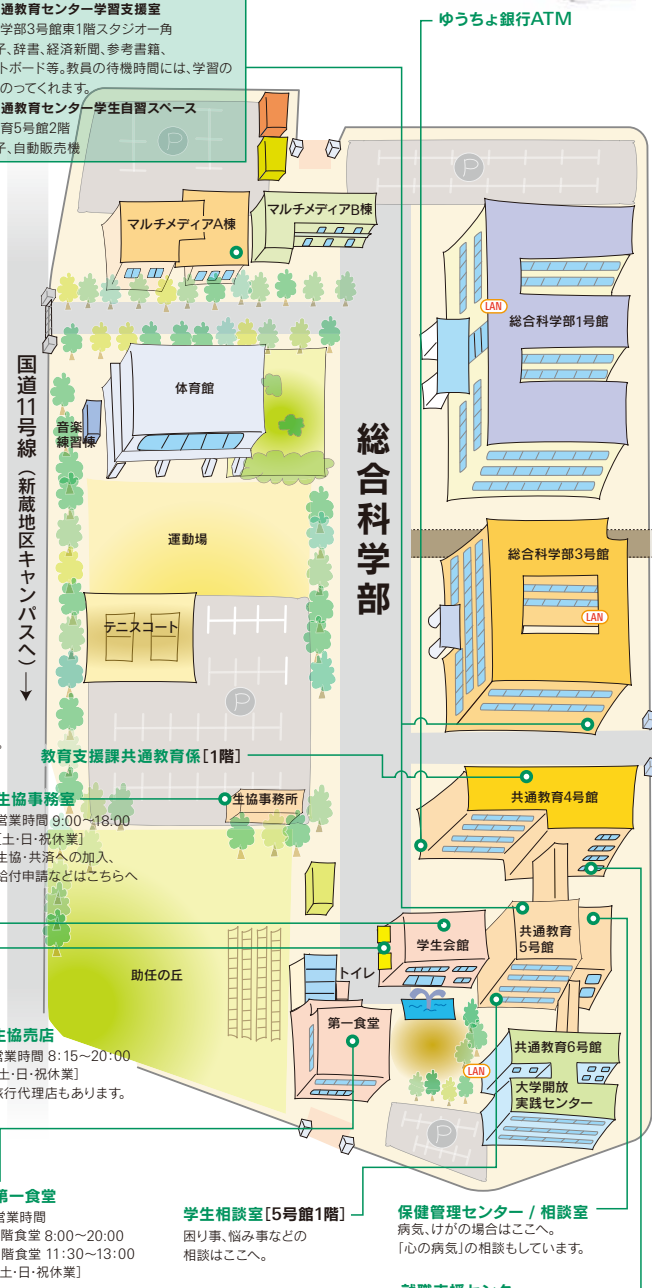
通教育センター学習支援室
学部3号館東1階スタジオ一角
子、辞書、経済新聞、参考書籍、
トボード等。教員の待機時間には、学習の
のってくれます。
通教育センター学生自習スペース
育5号館2階
子、自動販売機

ゆうちょ銀行ATM

マルチメディアA棟
マルチメディアB棟
LAN
総合科学部1号館
体育館
音楽練習棟
国道11号線（新蔵地区キャンパスへ）→
総合科学部
運動場
総合科学部3号館
LAN
テニスコート
教育支援課共通教育係［1階］
共通教育4号館
生協事務室
営業時間 9:00~18:00
［土・日・祝休業］
生協・共済への加入、
給付申請などはこちらへ
生協事務所
学生会館
共通教育5号館
トイレ
助任の丘
第一食堂
生協売店
営業時間 8:15~20:00
［土・日・祝休業］
旅行代理店もあります。
共通教育6号館
LAN
大学開放実践センター
第一食堂
営業時間
階食堂 8:00~20:00
階食堂 11:30~13:00
土・日・祝休業］
学生相談室［5号館1階］
困り事、悩み事などの
相談はここへ。
保健管理センター / 相談室
病気、けがの場合はここへ。
「心の病気」の相談もしています。
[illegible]